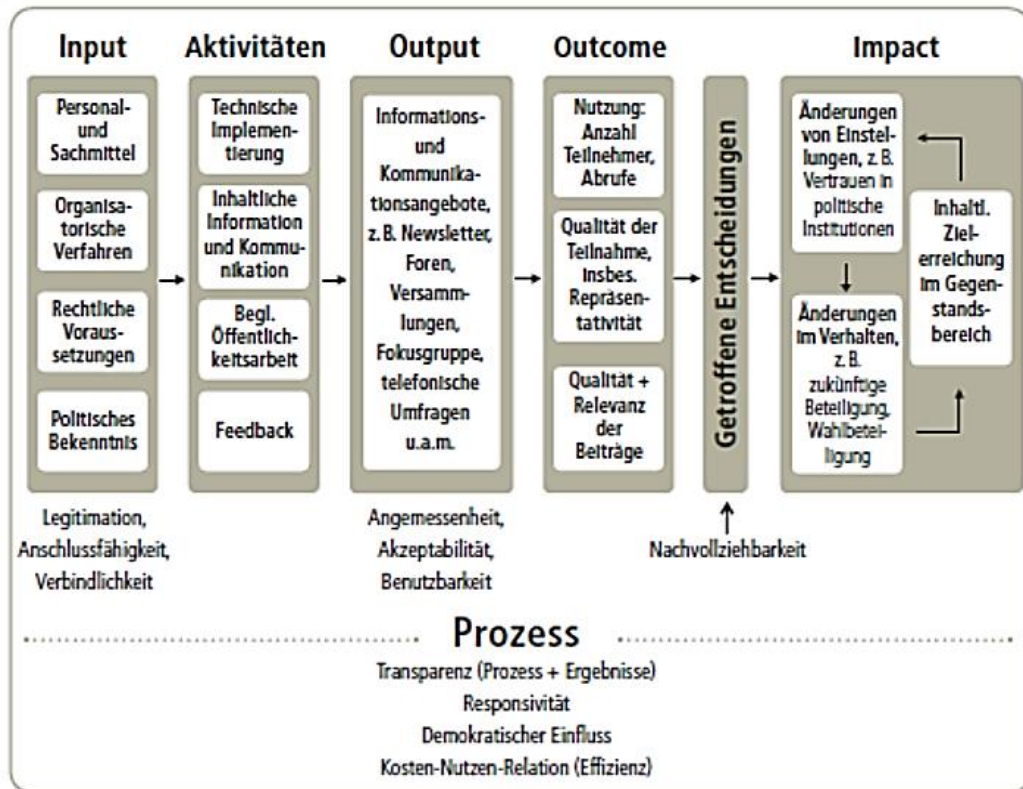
Input

Personal- und Sachmittel

Organisatorische Verfahren

Rechtliche Voraussetzungen

Politisches Bekenntnis

Legitimation, Anschlussfähigkeit, Verbindlichkeit

Aktivitäten

Technische Implementierung

Inhaltliche Information und Kommunikation

Begl. Öffentlichkeitsarbeit

Feedback

Output

Informations- und Kommunikationsangebote, z. B. Newsletter, Foren, Versammlungen, Fokusgruppe, telefonische Umfragen u.a.m.

Angemessenheit, Akzeptabilität, Benutzbarkeit

Outcome

Nutzung: Anzahl Teilnehmer, Abrufe

Qualität der Teilnahme, insbes. Repräsentativität

Qualität + Relevanz der Beiträge

Getroffene Entscheidungen

Nachvollziehbarkeit

Impact

Änderungen von Einstellungen, z. B. Vertrauen in politische Institutionen

Änderungen im Verhalten, z. B. zukünftige Beteiligung, Wahlbeteiligung

Inhaltl. Zielerreichung im Gegenstandsbereich

Prozess

Transparenz (Prozess + Ergebnisse)
Responsivität
Demokratischer Einfluss
Kosten-Nutzen-Relation (Effizienz)